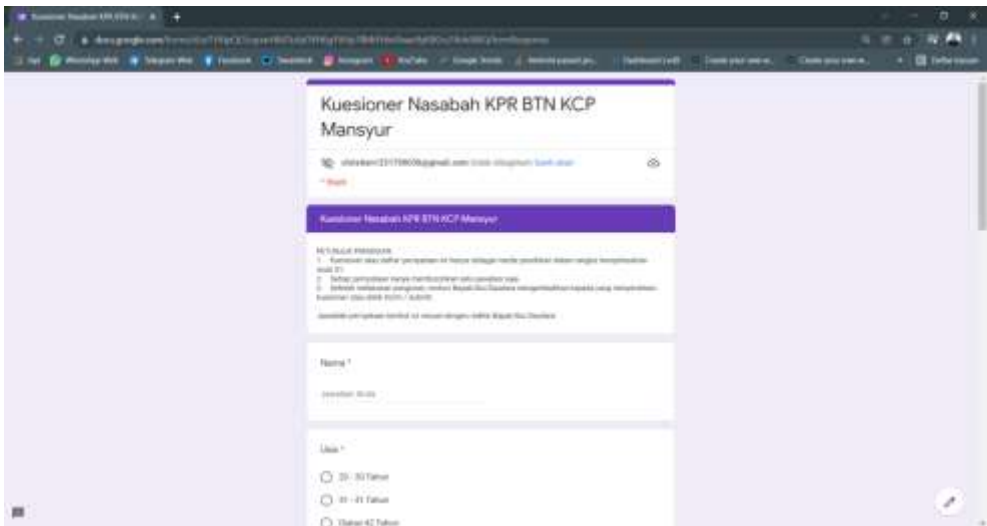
Kuesioner Nasabah KPR BTN KCP Mansyur

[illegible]@gmail.com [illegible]

* Wajib

Kuesioner Nasabah KPR BTN KCP Mansyur

PETUNJUK PENGISIAN
1. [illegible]
2. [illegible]
3. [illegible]

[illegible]

Nama *

Jawaban Anda

Usia *

20 - 30 Tahun

31 - 41 Tahun

Diatas 42 Tahun